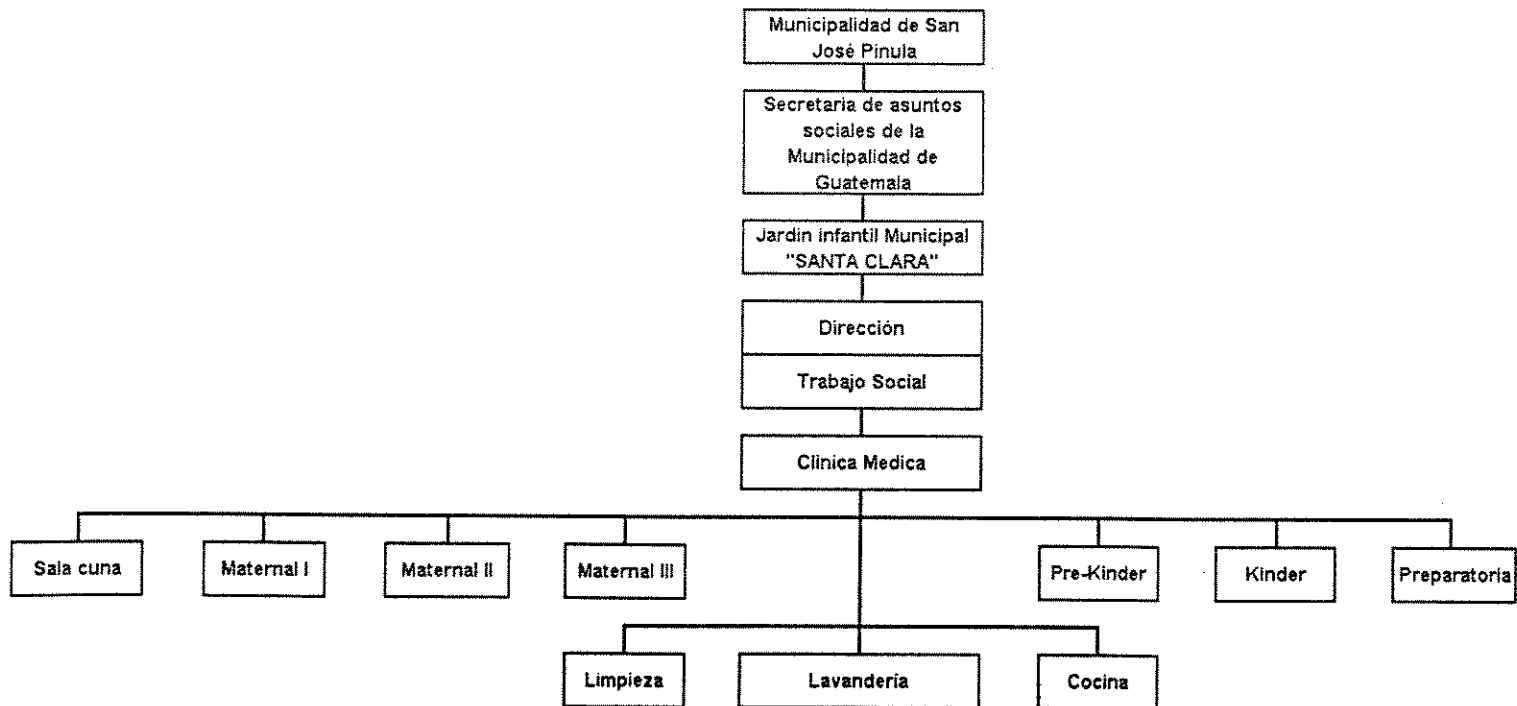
Municipalidad de San José Pinula

Secretaria de asuntos sociales de la Municipalidad de Guatemala

Jardin infantil Municipal "SANTA CLARA"

Dirección

Trabajo Social

Clinica Medica

Sala cuna

Maternal I

Maternal II

Maternal III

Pre-Kinder

Kinder

Preparatoria

Limpieza

Lavanderia

Cocina